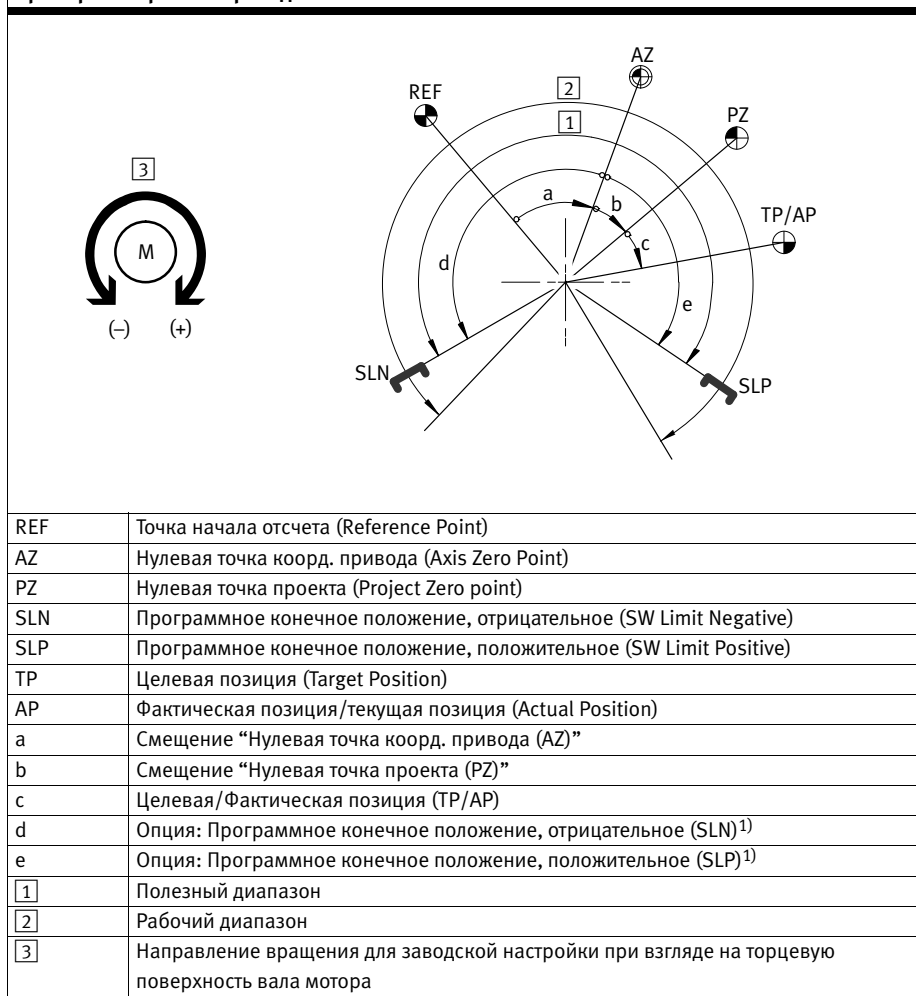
3

M

(–) (+)

REF

2

AZ

1

PZ

a

b

c

TP/AP

d

e

SLN

SLP

| REF | Точка начала отсчета (Reference Point) |
|---|---|
| AZ | Нулевая точка коорд. привода (Axis Zero Point) |
| PZ | Нулевая точка проекта (Project Zero point) |
| SLN | Программное конечное положение, отрицательное (SW Limit Negative) |
| SLP | Программное конечное положение, положительное (SW Limit Positive) |
| TP | Целевая позиция (Target Position) |
| AP | Фактическая позиция/текущая позиция (Actual Position) |
| a | Смещение "Нулевая точка коорд. привода (AZ)" |
| b | Смещение "Нулевая точка проекта (PZ)" |
| c | Целевая/Фактическая позиция (TP/AP) |
| d | Опция: Программное конечное положение, отрицательное (SLN)$^{1)}$ |
| e | Опция: Программное конечное положение, положительное (SLP)$^{1)}$ |
| 1 | Полезный диапазон |
| 2 | Рабочий диапазон |
| 3 | Направление вращения для заводской настройки при взгляде на торцевую поверхность вала мотора |